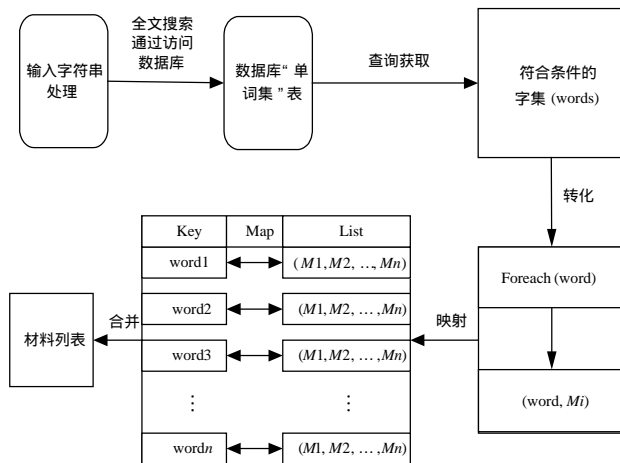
输入字符串处理

全文搜索通过访问数据库

数据库“单词集”表

查询获取

符合条件的字集 (words)

转化

| Key | Map | List |
|---|---|---|
| word1 | | $(M1, M2, \ldots, Mn)$ |
| word2 | | $(M1, M2, \ldots, Mn)$ |
| word3 | | $(M1, M2, \ldots, Mn)$ |
| $\vdots$ | | $\vdots$ |
| word$n$ | | $(M1, M2, \ldots, Mn)$ |

合并

材料列表

映射

Foreach (word)

(word, $Mi$)